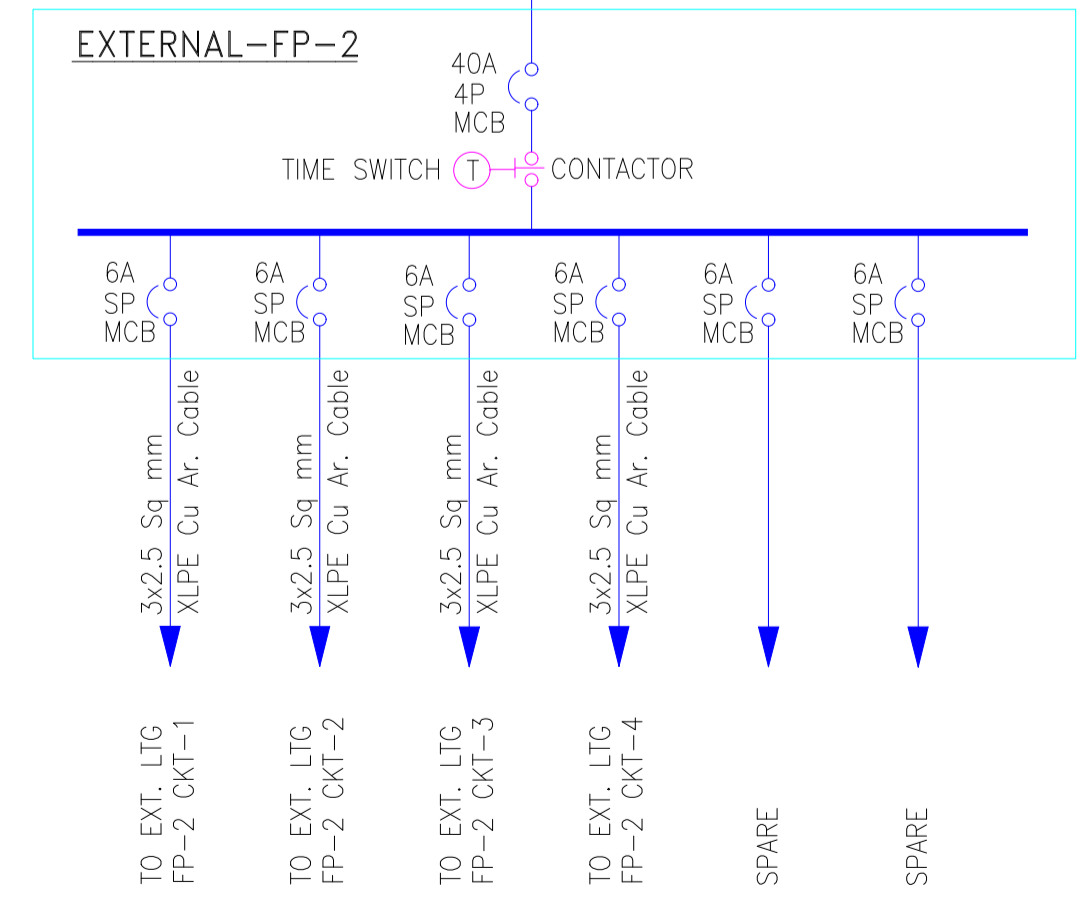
EXTERNAL–FP–2

40A
4P
MCB

TIME SWITCH T CONTACTOR

6A
SP
MCB

6A
SP
MCB

6A
SP
MCB

6A
SP
MCB

6A
SP
MCB

6A
SP
MCB

3x2.5 Sq mm
XLPE Cu Ar. Cable

3x2.5 Sq mm
XLPE Cu Ar. Cable

3x2.5 Sq mm
XLPE Cu Ar. Cable

3x2.5 Sq mm
XLPE Cu Ar. Cable

TO EXT. LTG
FP–2 CKT–1

TO EXT. LTG
FP–2 CKT–2

TO EXT. LTG
FP–2 CKT–3

TO EXT. LTG
FP–2 CKT–4

SPARE

SPARE